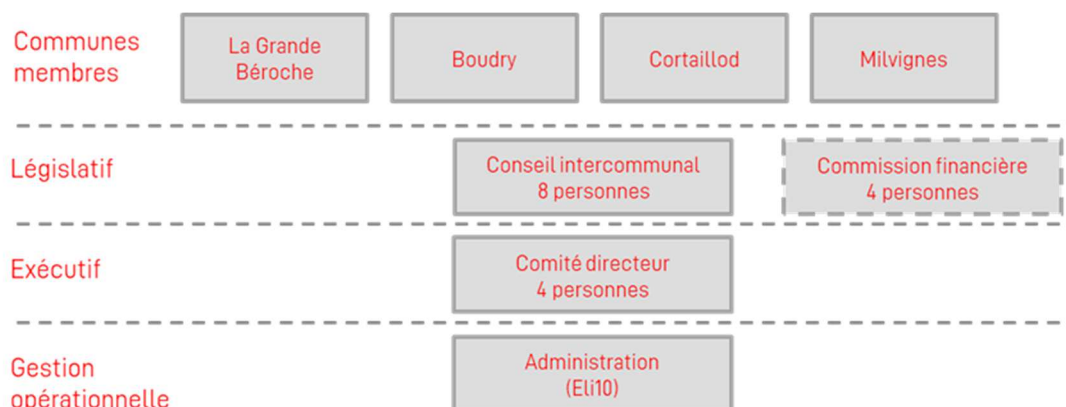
Communes membres

La Grande Béroche

Boudry

Cortaillod

Milvignes

Législatif

Conseil intercommunal
8 personnes

Commission financière
4 personnes

Exécutif

Comité directeur
4 personnes

Gestion opérationnelle

Administration
(Eli10)